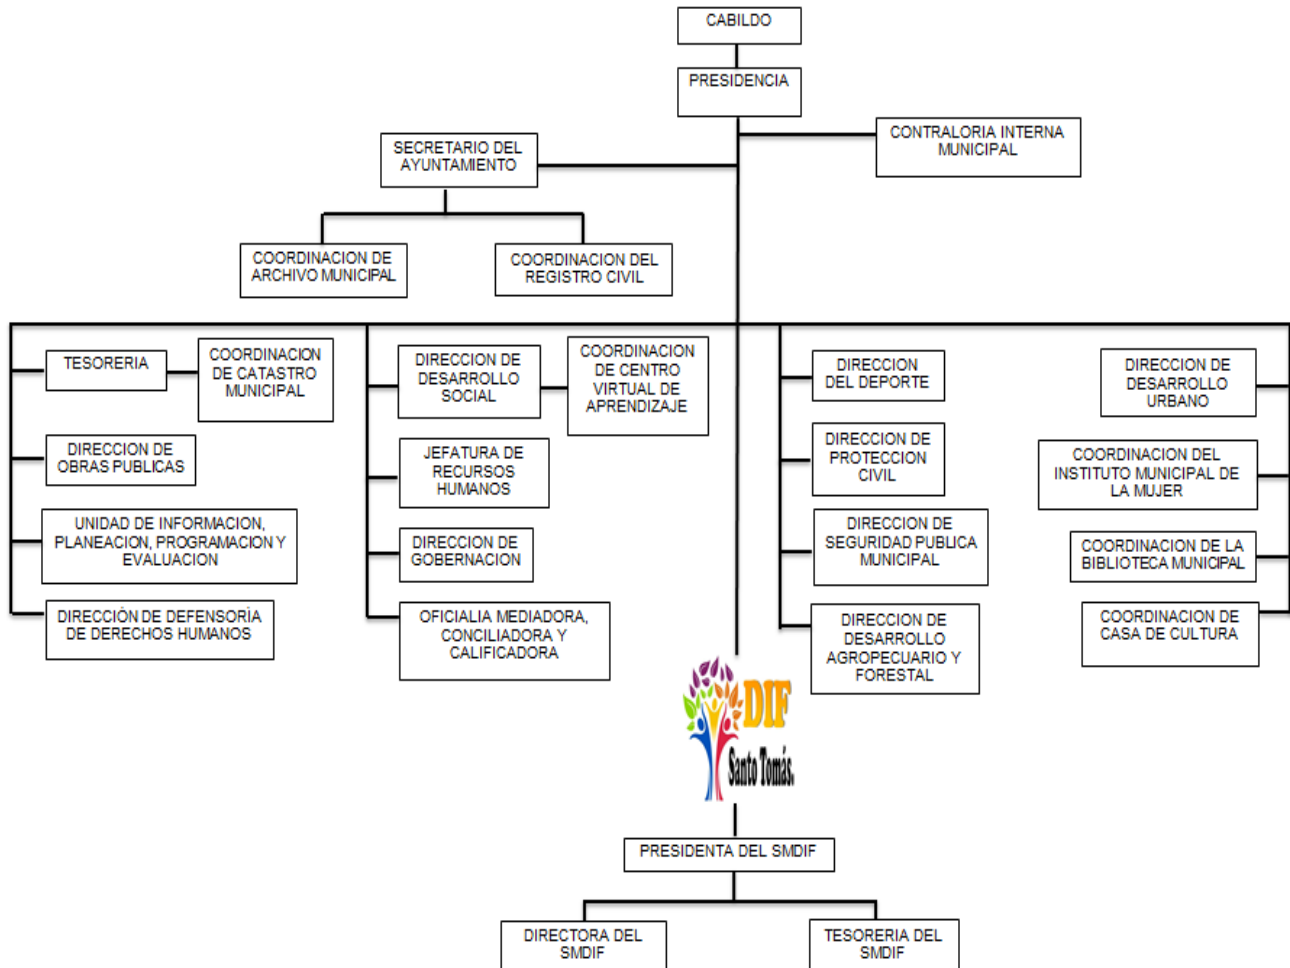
CABILDO

PRESIDENCIA

SECRETARIO DEL AYUNTAMIENTO

CONTRALORIA INTERNA MUNICIPAL

COORDINACION DE ARCHIVO MUNICIPAL

COORDINACION DEL REGISTRO CIVIL

TESORERIA

COORDINACION DE CATASTRO MUNICIPAL

DIRECCION DE OBRAS PUBLICAS

UNIDAD DE INFORMACION, PLANEACION, PROGRAMACION Y EVALUACION

DIRECCIÓN DE DEFENSORÍA DE DERECHOS HUMANOS

DIRECCION DE DESARROLLO SOCIAL

COORDINACION DE CENTRO VIRTUAL DE APRENDIZAJE

JEFATURA DE RECURSOS HUMANOS

DIRECCION DE GOBERNACION

OFICIALIA MEDIADORA, CONCILIADORA Y CALIFICADORA

DIRECCION DEL DEPORTE

DIRECCION DE PROTECCION CIVIL

DIRECCION DE SEGURIDAD PUBLICA MUNICIPAL

DIRECCION DE DESARROLLO AGROPECUARIO Y FORESTAL

DIRECCION DE DESARROLLO URBANO

COORDINACION DEL INSTITUTO MUNICIPAL DE LA MUJER

COORDINACION DE LA BIBLIOTECA MUNICIPAL

COORDINACION DE CASA DE CULTURA

DIF Santo Tomás.

PRESIDENTA DEL SMDIF

DIRECTORA DEL SMDIF

TESORERIA DEL SMDIF